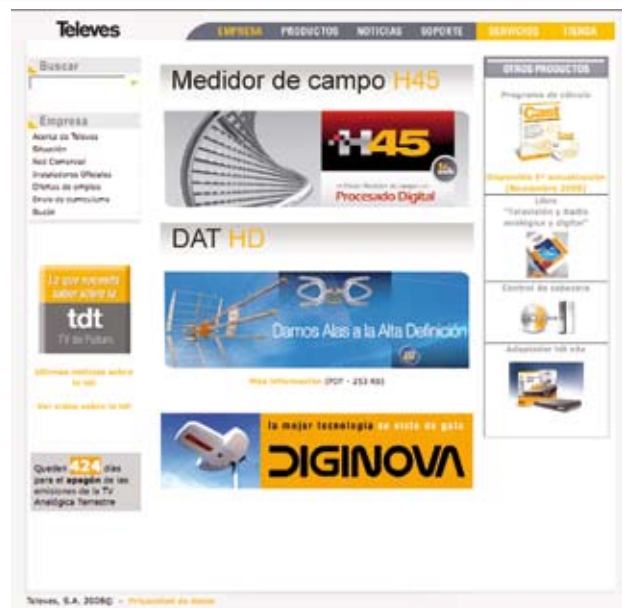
Televes

EMPRESA PRODUCTOS NOTICIAS SOPORTE SERVICIOS TIENDA

Buscar

Empresa
Acerca de Televes
Situación
Red Comercial
Instaladores Oficiales
Ofertas de empleo
Envío de curriculums
Buzón

Lo que necesita saber sobre la
tdt
TV de Futuro

Últimas noticias sobre la tdt

Ver avisos sobre la tdt

Quedan 424 días para el apagón de las emisiones de la TV Analógica Terrestre

Medidor de campo H45

H45
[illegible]
Procesado Digital

DAT HD

Damos Alas a la Alta Definición

Más información (PDF - 253 Kb)

la mejor tecnología se viste de gala
DIGINOVA

OTROS PRODUCTOS

Programa de cálculo
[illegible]
Disponible 8ª actualización (Noviembre 2008)

Libro "Televisión y Radio analógica y digital"

Control de cabecera

Adaptador HD site

Televes, S.A. 2008© - Privacidad de datos